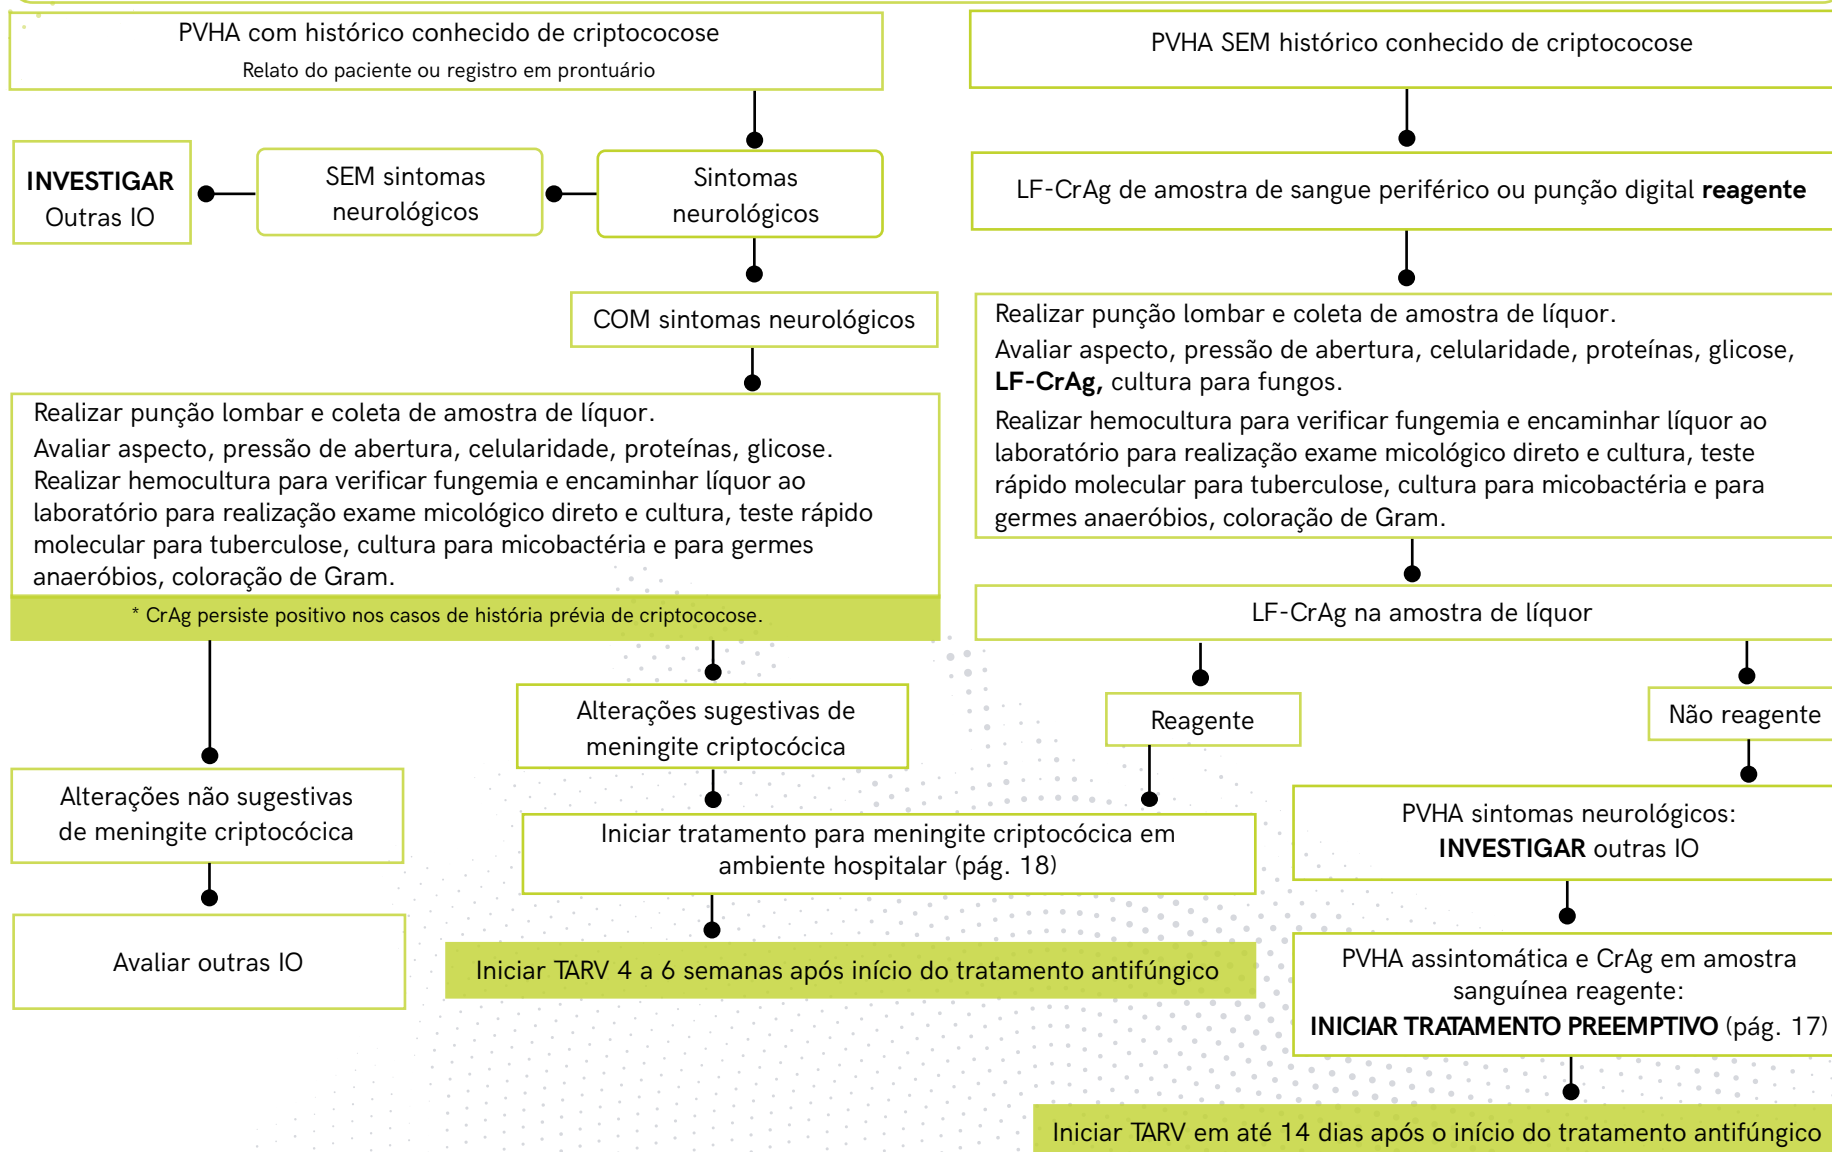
PVHA com histórico conhecido de criptococose
Relato do paciente ou registro em prontuário

INVESTIGAR
Outras IO

SEM sintomas neurológicos

Sintomas neurológicos

COM sintomas neurológicos

Realizar punção lombar e coleta de amostra de líquor.
Avaliar aspecto, pressão de abertura, celularidade, proteínas, glicose.
Realizar hemocultura para verificar fungemia e encaminhar líquor ao laboratório para realização exame micológico direto e cultura, teste rápido molecular para tuberculose, cultura para micobactéria e para germes anaeróbios, coloração de Gram.

* CrAg persiste positivo nos casos de história prévia de criptococose.

Alterações sugestivas de meningite criptocócica

Alterações não sugestivas de meningite criptocócica

Avaliar outras IO

Iniciar tratamento para meningite criptocócica em ambiente hospitalar (pág. 18)

Iniciar TARV 4 a 6 semanas após início do tratamento antifúngico

PVHA SEM histórico conhecido de criptococose

LF-CrAg de amostra de sangue periférico ou punção digital **reagente**

Realizar punção lombar e coleta de amostra de líquor.
Avaliar aspecto, pressão de abertura, celularidade, proteínas, glicose, **LF-CrAg,** cultura para fungos.
Realizar hemocultura para verificar fungemia e encaminhar líquor ao laboratório para realização exame micológico direto e cultura, teste rápido molecular para tuberculose, cultura para micobactéria e para germes anaeróbios, coloração de Gram.

LF-CrAg na amostra de líquor

Reagente

Não reagente

PVHA sintomas neurológicos:
**INVESTIGAR** outras IO

PVHA assintomática e CrAg em amostra sanguínea reagente:
**INICIAR TRATAMENTO PREEMPTIVO** (pág. 17)

Iniciar TARV em até 14 dias após o início do tratamento antifúngico